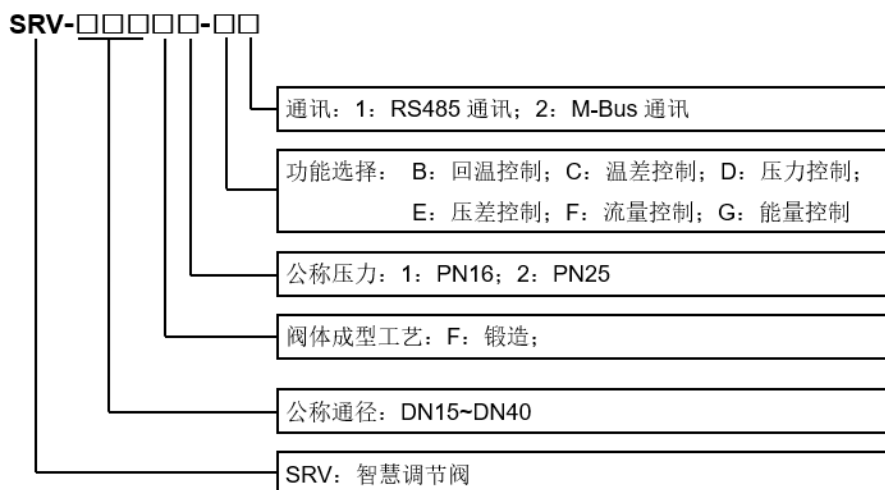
SRV-□□□□□-□□

通讯：1：RS485 通讯；2：M-Bus 通讯

功能选择： B：回温控制；C：温差控制；D：压力控制；
E：压差控制；F：流量控制；G：能量控制

公称压力：1：PN16；2：PN25

阀体成型工艺：F：锻造；

公称通径：DN15~DN40

SRV：智慧调节阀